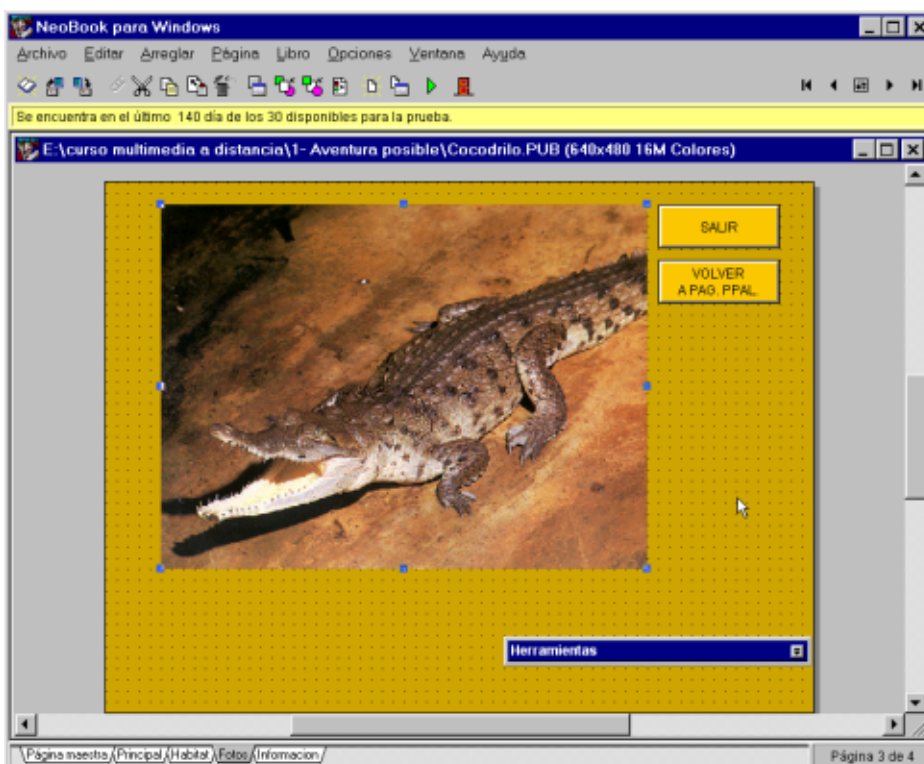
NeoBook para Windows

Archivo Editar Arreglar Página Libro Opciones Ventana Ayuda

Se encuentra en el último 140 día de los 30 disponibles para la prueba.

E:\curso multimedia a distancia\1- Aventura posible\Cocodrilo.PUB (640x480 16M Colores)

SALIR

VOLVER A PAG. PPAL.

Herramientas

Página maestra Principal Habitat Fotos Informacion

Página 3 de 4